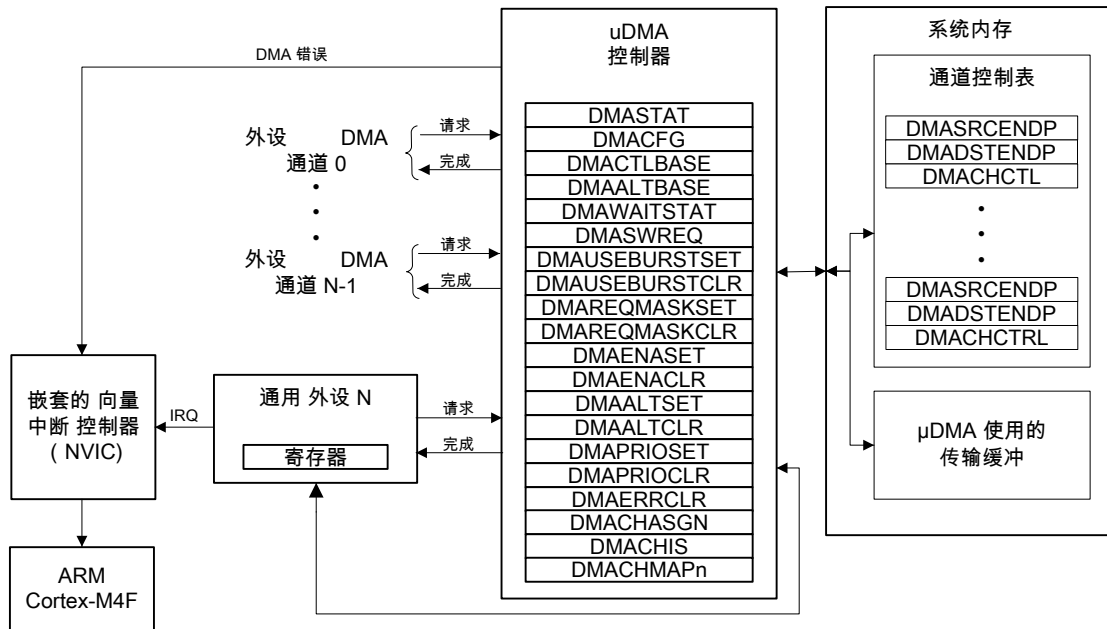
DMA 错误

uDMA
控制器

DMASTAT
DMACFG
DMACTLBASE
DMAALTBASE
DMAWAITSTAT
DMASWREQ
DMAUSEBURSTSET
DMAUSEBURSTCLR
DMAREQMASKSET
DMAREQMASKCLR
DMAENASET
DMAENACLR
DMAALTSET
DMAALTCLR
DMAPRIOSET
DMAPRIOCLR
DMAERRCLR
DMACHASGN
DMACHIS
DMACHMAPn

系统内存

通道控制表

DMASRCENDP
DMADSTENDP
DMACHCTL
•
•
•
DMASRCENDP
DMADSTENDP
DMACHCTRL

μDMA 使用的
传输缓冲

外设 DMA
通道 0
请求
完成
•
•
•
外设 DMA
通道 N-1
请求
完成

嵌套的 向量
中断 控制器
( NVIC)

IRQ

通用 外设 N
寄存器
请求
完成

ARM
Cortex-M4F